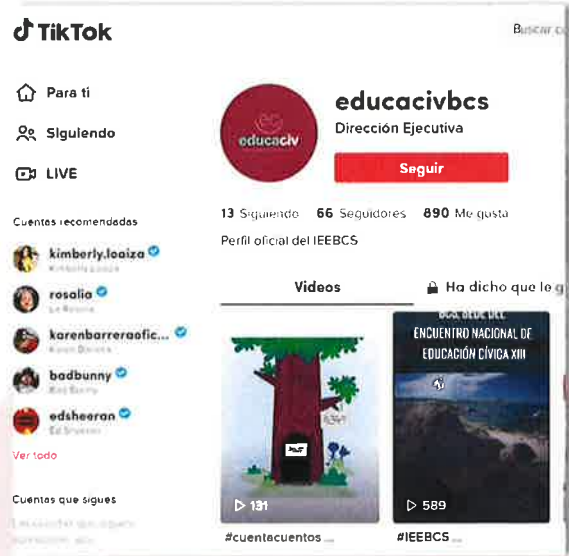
TikTok

Buscar c

Para ti

Siguiendo

LIVE

Cuentas recomendadas

kimberly.loaiza

Kimberly Loaiza

rosalia

La Rosalia

karenbarreraofic...

Karen Barrera

badbunny

Bad Bunny

edsheeran

Ed Sheeran

Ver todo

Cuentas que sigues

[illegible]

educaciv

educacivbcs

Dirección Ejecutiva

Seguir

13 Siguiendo 66 Seguidores 890 Me gusta

Perfil oficial del IEEBCS

Videos

Ha dicho que le g

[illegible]

ENCUENTRO NACIONAL DE EDUCACIÓN CÍVICA XIII

131

589

#cuentacuentos ...

#IEEBCS ...